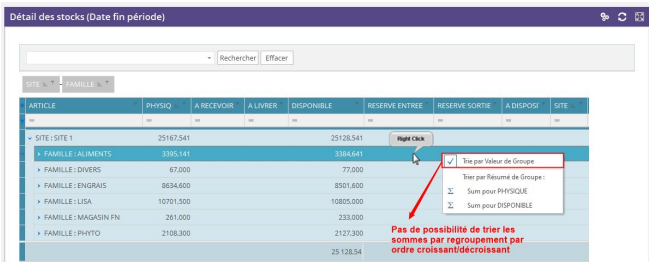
Détail des stocks (Date fin période)

Rechercher Effacer

SITE FAMILLE

| ARTICLE | PHYSIQ | A RECEVOIR | A LIVRER | DISPONIBLE | RESERVE ENTREE | RESERVE SORTIE | A DISPOSI | SITE |
|---|---|---|---|---|---|---|---|---|
| SITE : SITE 1 | 25167,541 | | | 25128,541 | | | | |
| FAMILLE : ALIMENTS | 3395,141 | | | 3384,641 | | | | |
| FAMILLE : DIVERS | 67,000 | | | 77,000 | | | | |
| FAMILLE : ENGRAIS | 8634,600 | | | 8501,600 | | | | |
| FAMILLE : LISA | 10701,500 | | | 10805,000 | | | | |
| FAMILLE : MAGASIN FN | 261,000 | | | 233,000 | | | | |
| FAMILLE : PHYTO | 2108,300 | | | 2127,300 | | | | |
| | | | | 25 128,54 | | | | |

Right Click

Trier par Valeur de Groupe
Trier par Résumé de Groupe :
Σ Sum pour PHYSIQUE
Σ Sum pour DISPONIBLE

Pas de possibilité de trier les sommes par regroupement par ordre croissant/décroissant